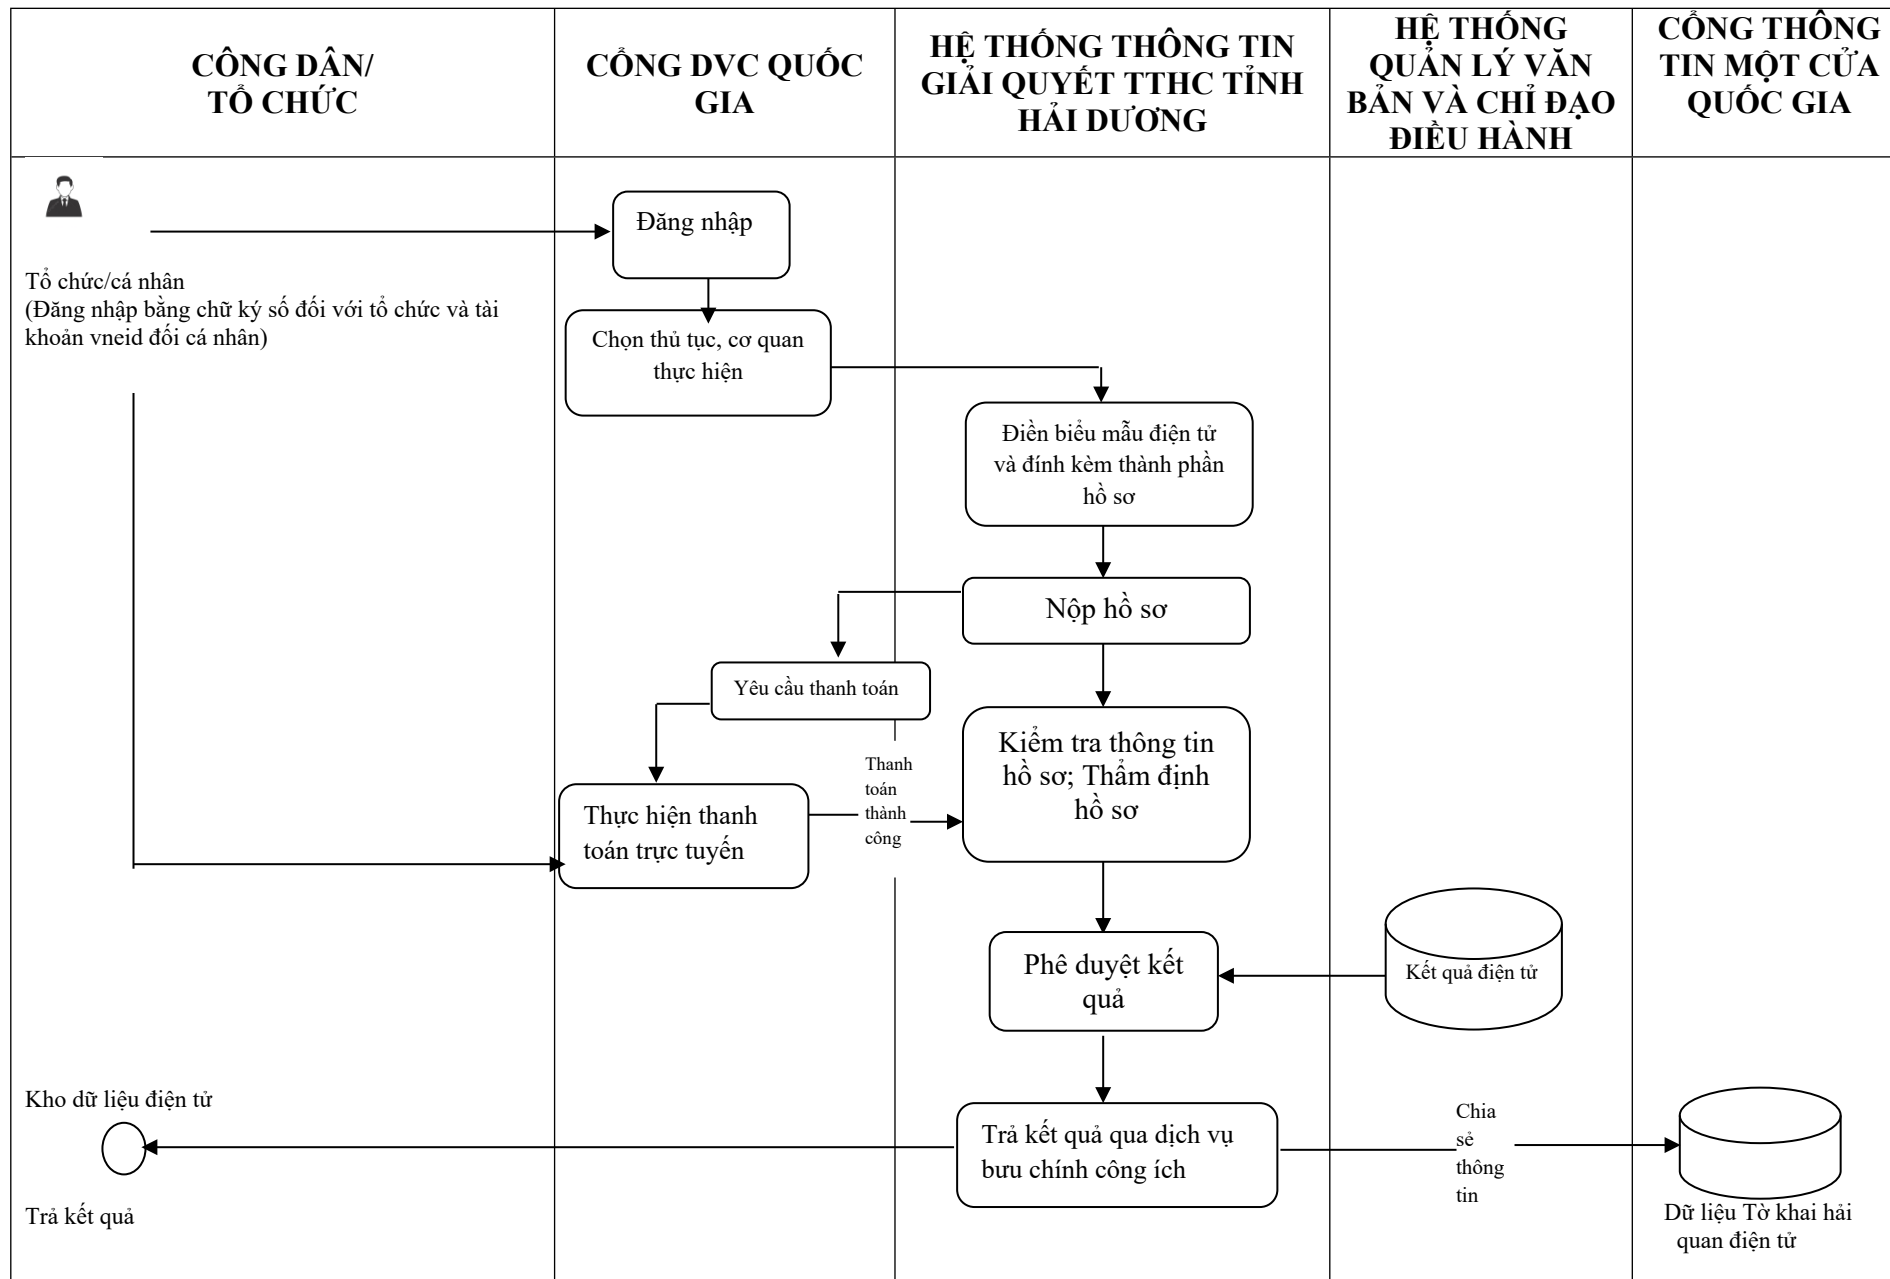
| CÔNG DÂN/ TỔ CHỨC | CỔNG DVC QUỐC GIA | HỆ THỐNG THÔNG TIN GIẢI QUYẾT TTHC TỈNH HẢI DƯƠNG | HỆ THỐNG QUẢN LÝ VĂN BẢN VÀ CHỈ ĐẠO ĐIỀU HÀNH | CỔNG THÔNG TIN MỘT CỬA QUỐC GIA |
|---|---|---|---|---|

Đăng nhập

Tổ chức/cá nhân
(Đăng nhập bằng chữ ký số đối với tổ chức và tài khoản vneid đối cá nhân)

Chọn thủ tục, cơ quan thực hiện

Điền biểu mẫu điện tử và đính kèm thành phần hồ sơ

Nộp hồ sơ

Yêu cầu thanh toán

Kiểm tra thông tin hồ sơ; Thẩm định hồ sơ

Thanh toán thành công

Thực hiện thanh toán trực tuyến

Phê duyệt kết quả

Kết quả điện tử

Kho dữ liệu điện tử

Trả kết quả qua dịch vụ bưu chính công ích

Chia sẻ thông tin

Trả kết quả

Dữ liệu Tờ khai hải quan điện tử